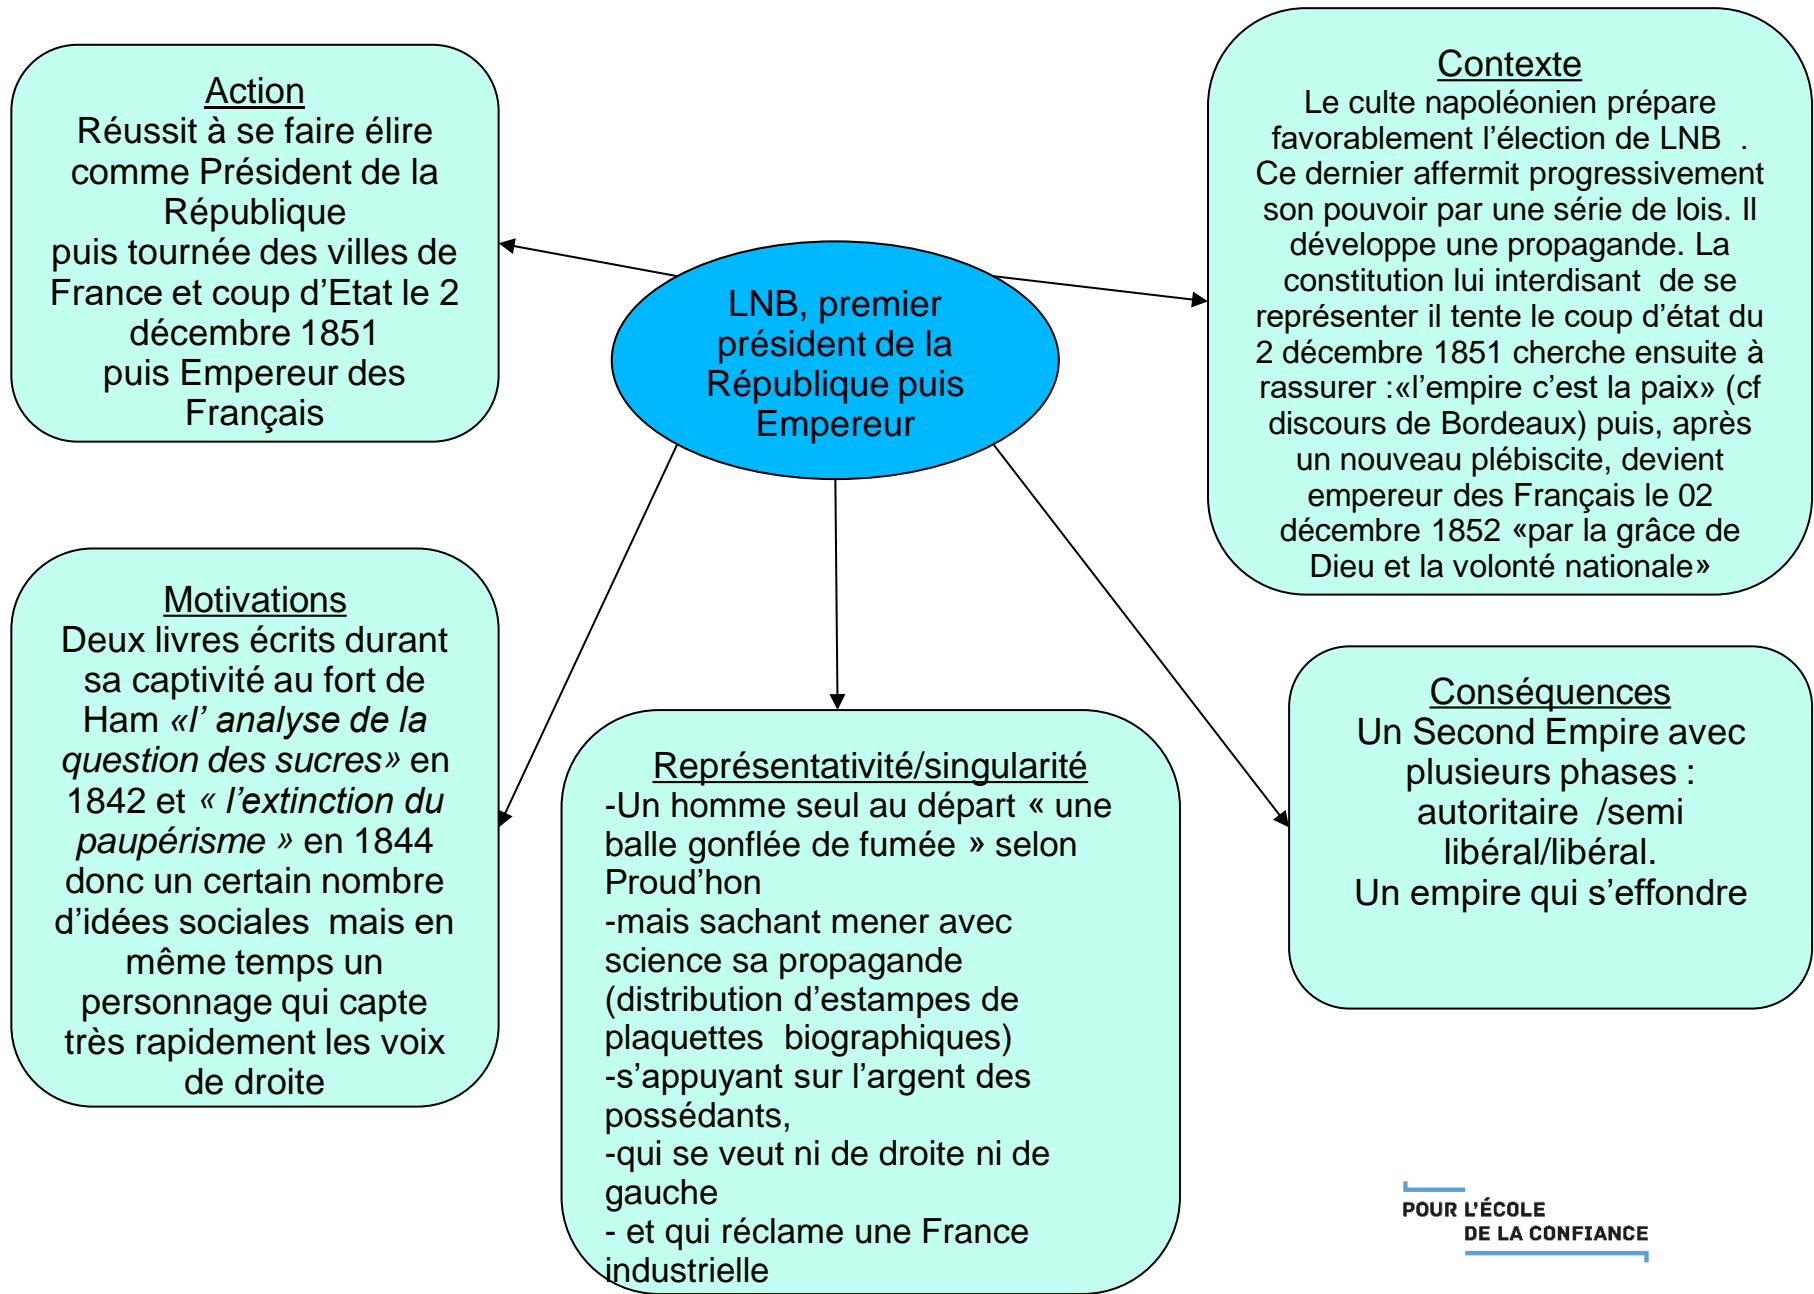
Action
Réussit à se faire élire comme Président de la République
puis tournée des villes de France et coup d'Etat le 2 décembre 1851
puis Empereur des Français

LNB, premier président de la République puis Empereur

Contexte
Le culte napoléonien prépare favorablement l'élection de LNB . Ce dernier affermit progressivement son pouvoir par une série de lois. Il développe une propagande. La constitution lui interdisant de se représenter il tente le coup d'état du 2 décembre 1851 cherche ensuite à rassurer :«l'empire c'est la paix» (cf discours de Bordeaux) puis, après un nouveau plébiscite, devient empereur des Français le 02 décembre 1852 «par la grâce de Dieu et la volonté nationale»

Motivations
Deux livres écrits durant sa captivité au fort de Ham «l' analyse de la question des sucres» en 1842 et « l'extinction du paupérisme » en 1844 donc un certain nombre d'idées sociales mais en même temps un personnage qui capte très rapidement les voix de droite

Représentativité/singularité
-Un homme seul au départ « une balle gonflée de fumée » selon Proud'hon
-mais sachant mener avec science sa propagande (distribution d'estampes de plaquettes biographiques)
-s'appuyant sur l'argent des possédants,
-qui se veut ni de droite ni de gauche
- et qui réclame une France industrielle

Conséquences
Un Second Empire avec plusieurs phases : autoritaire /semi libéral/libéral.
Un empire qui s'effondre

POUR L'ÉCOLE DE LA CONFIANCE